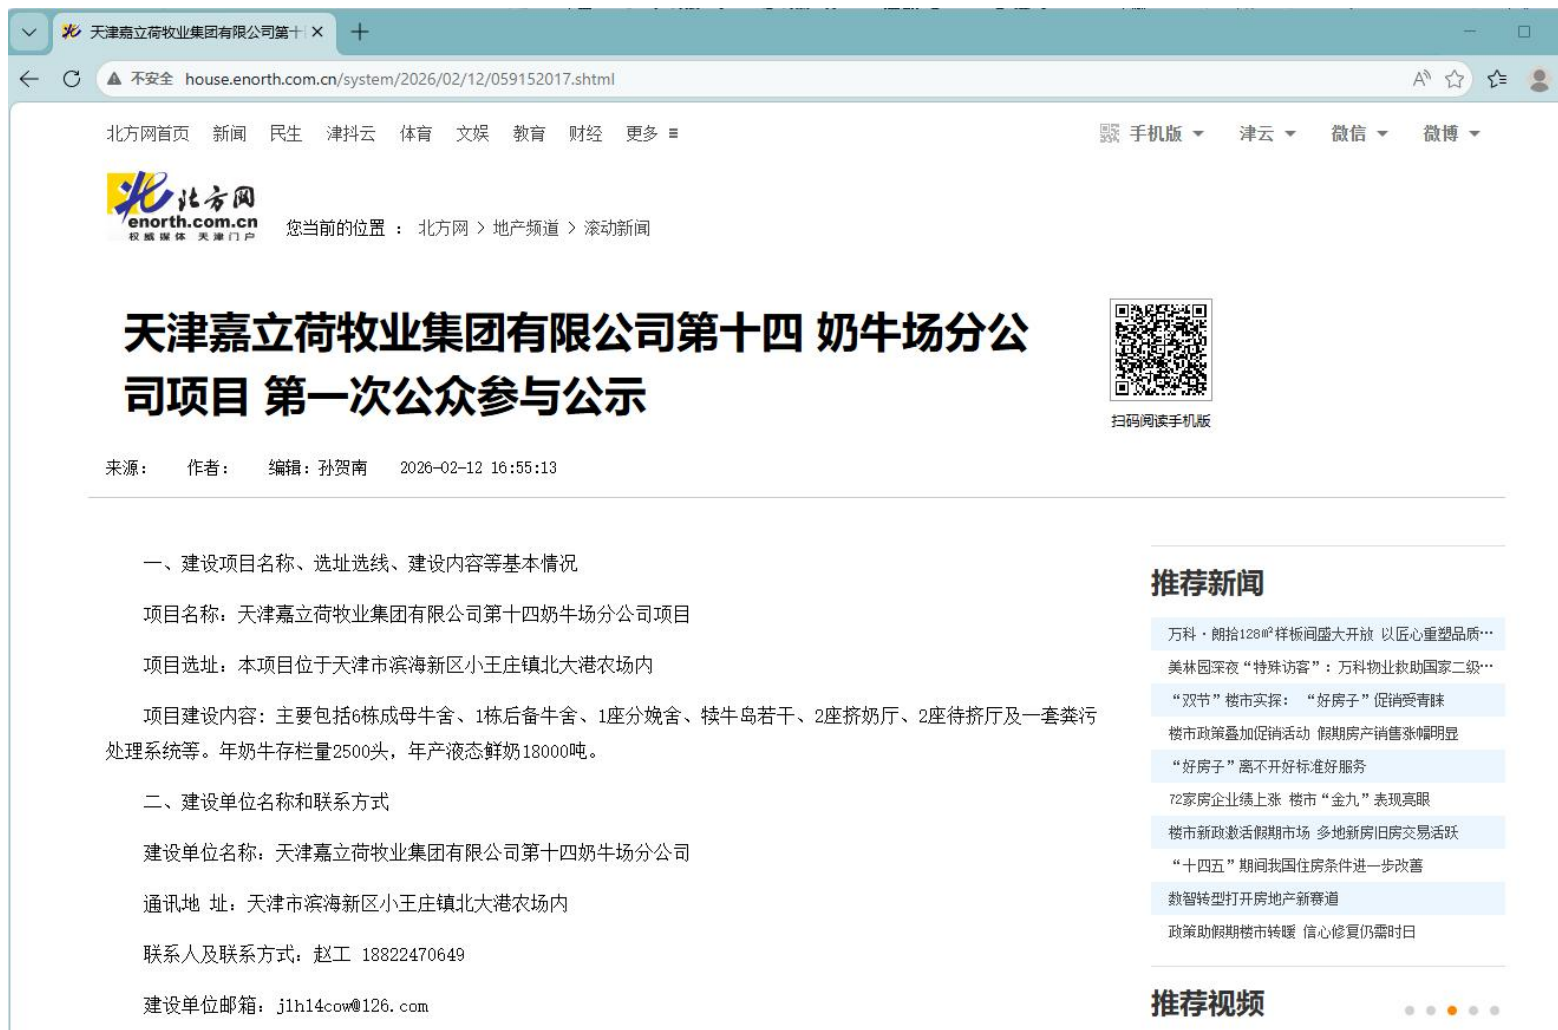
天津嘉立荷牧业集团有限公司第十 ×

不安全 house.enorth.com.cn/system/2026/02/12/059152017.shtml

北方网首页 新闻 民生 津抖云 体育 文娱 教育 财经 更多 ≡

手机版 ▾ 津云 ▾ 微信 ▾ 微博 ▾

北方网
enorth.com.cn
权威媒体 天津门户

您当前的位置 ： 北方网 > 地产频道 > 滚动新闻

天津嘉立荷牧业集团有限公司第十四 奶牛场分公司项目 第一次公众参与公示

扫码阅读手机版

来源： 作者： 编辑：孙贺南 2026-02-12 16:55:13

一、建设项目名称、选址选线、建设内容等基本情况

项目名称：天津嘉立荷牧业集团有限公司第十四奶牛场分公司项目

项目选址：本项目位于天津市滨海新区小王庄镇北大港农场内

项目建设内容：主要包括6栋成母牛舍、1栋后备牛舍、1座分娩舍、犊牛岛若干、2座挤奶厅、2座待挤厅及一套粪污处理系统等。年奶牛存栏量2500头，年产液态鲜奶18000吨。

二、建设单位名称和联系方式

建设单位名称：天津嘉立荷牧业集团有限公司第十四奶牛场分公司

通讯地 址：天津市滨海新区小王庄镇北大港农场内

联系人及联系方式：赵工 18822470649

建设单位邮箱：jlhl4cow@126.com

推荐新闻

万科・朗拾128㎡样板间盛大开放 以匠心重塑品质…
美林园深夜“特殊访客”：万科物业救助国家二级…
“双节”楼市实探：“好房子”促销受青睐
楼市政策叠加促销活动 假期房产销售涨幅明显
“好房子”离不开好标准好服务
72家房企业绩上涨 楼市“金九”表现亮眼
楼市新政激活假期市场 多地新房旧房交易活跃
“十四五”期间我国住房条件进一步改善
数智转型打开房地产新赛道
政策助假期楼市转暖 信心修复仍需时日

推荐视频